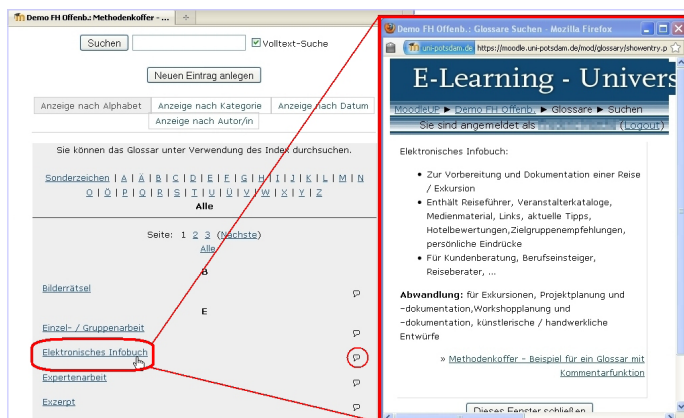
Demo FH Offenb.: Methodenkoffer - ...

Suchen
Volltext-Suche

Neuen Eintrag anlegen

Anzeige nach Alphabet | Anzeige nach Kategorie | Anzeige nach Datum | Anzeige nach Autor/in

Sie können das Glossar unter Verwendung des Index durchsuchen.

Sonderzeichen | A | Ä | B | C | D | E | F | G | H | I | J | K | L | M | N | O | Ö | P | Q | R | S | T | U | Ü | V | W | X | Y | Z
Alle

Seite: 1 2 3 (Nächste)
Alle

B

Bilderrätsel

E

Einzel- / Gruppenarbeit

Elektronisches Infobuch

Expertenarbeit

Exzerpt

Demo FH Offenb.: Glossare Suchen - Mozilla Firefox

uni-potsdam.de https://moodle.uni-potsdam.de/mod/glossary/showentry.p

E-Learning - Univers

MoodleUP ► Demo FH Offenb. ► Glossare ► Suchen

Sie sind angemeldet als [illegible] (Logout)

Elektronisches Infobuch:

• Zur Vorbereitung und Dokumentation einer Reise / Exkursion
• Enthält Reiseführer, Veranstalterkataloge, Medienmaterial, Links, aktuelle Tipps, Hotelbewertungen,Zielgruppenempfehlungen, persönliche Eindrücke
• Für Kundenberatung, Berufseinsteiger, Reiseberater, ...

Abwandlung: für Exkursionen, Projektplanung und -dokumentation,Workshopplanung und -dokumentation, künstlerische / handwerkliche Entwürfe

» Methodenkoffer - Beispiel für ein Glossar mit Kommentarfunktion

Dieses Fenster schließen